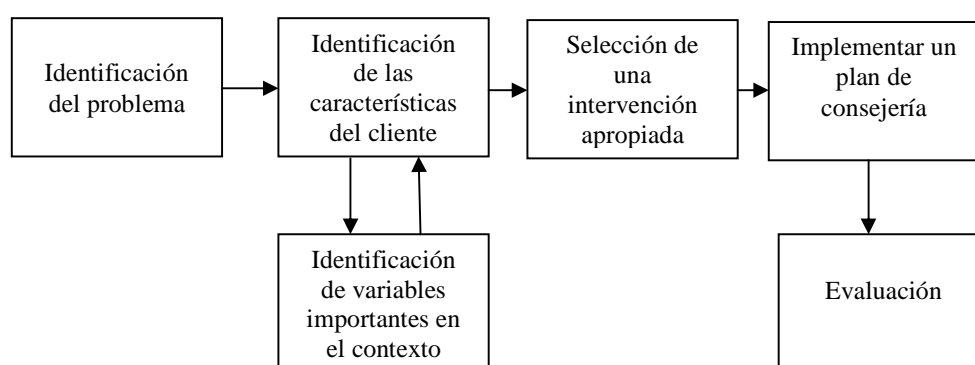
Identificación del problema

Identificación de las características del cliente

Selección de una intervención apropiada

Implementar un plan de consejería

Identificación de variables importantes en el contexto

Evaluación